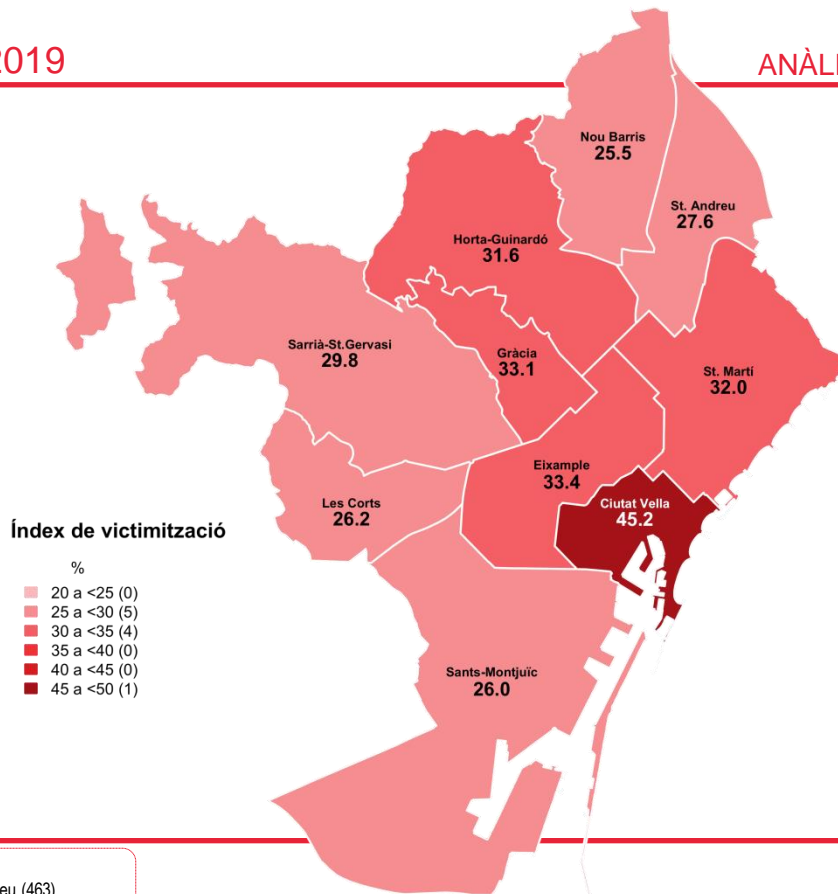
2019

ANÀL

Nou Barris
25.5

St. Andreu
27.6

Horta-Guinardó
31.6

Sarrià-St.Gervasi
29.8

Gràcia
33.1

St. Martí
32.0

Eixample
33.4

Ciutat Vella
45.2

Les Corts
26.2

Sants-Montjuïc
26.0

Índex de victimització

%

20 a <25 (0)
25 a <30 (5)
30 a <35 (4)
35 a <40 (0)
40 a <45 (0)
45 a <50 (1)

eu (463)